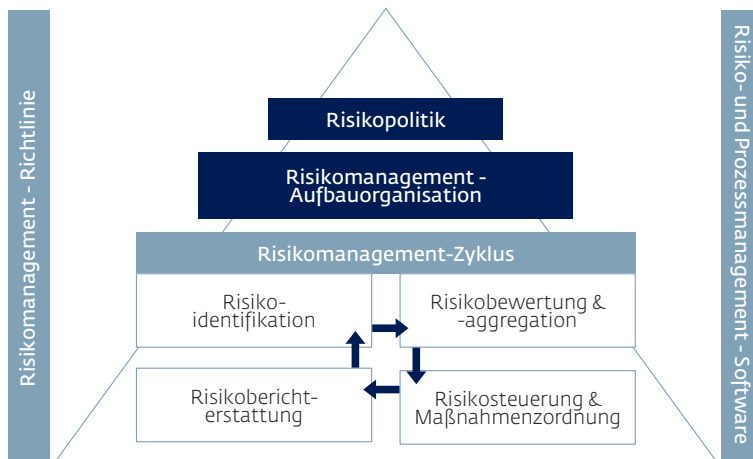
Risikomanagement - Richtlinie

Risikopolitik

Risikomanagement - Aufbauorganisation

Risikomanagement-Zyklus

Risiko-identifikation

Risikobewertung & -aggregation

Risikobericht-erstattung

Risikosteuerung & Maßnahmenzordnung

Risiko- und Prozessmanagement - Software